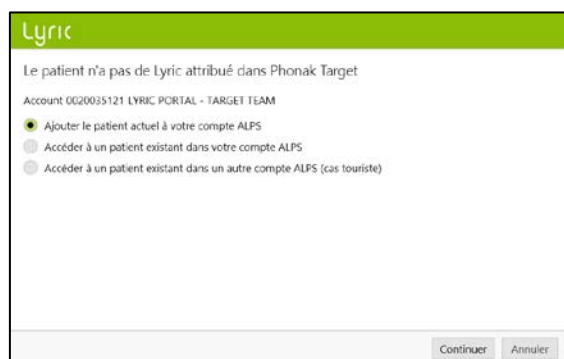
Lyric

Le patient n'a pas de Lyric attribué dans Phonak Target

Account 0020035121 LYRIC PORTAL - TARGET TEAM

Ajouter le patient actuel à votre compte ALPS

Accéder à un patient existant dans votre compte ALPS

Accéder à un patient existant dans un autre compte ALPS (cas touriste)

Continuer

Annuler